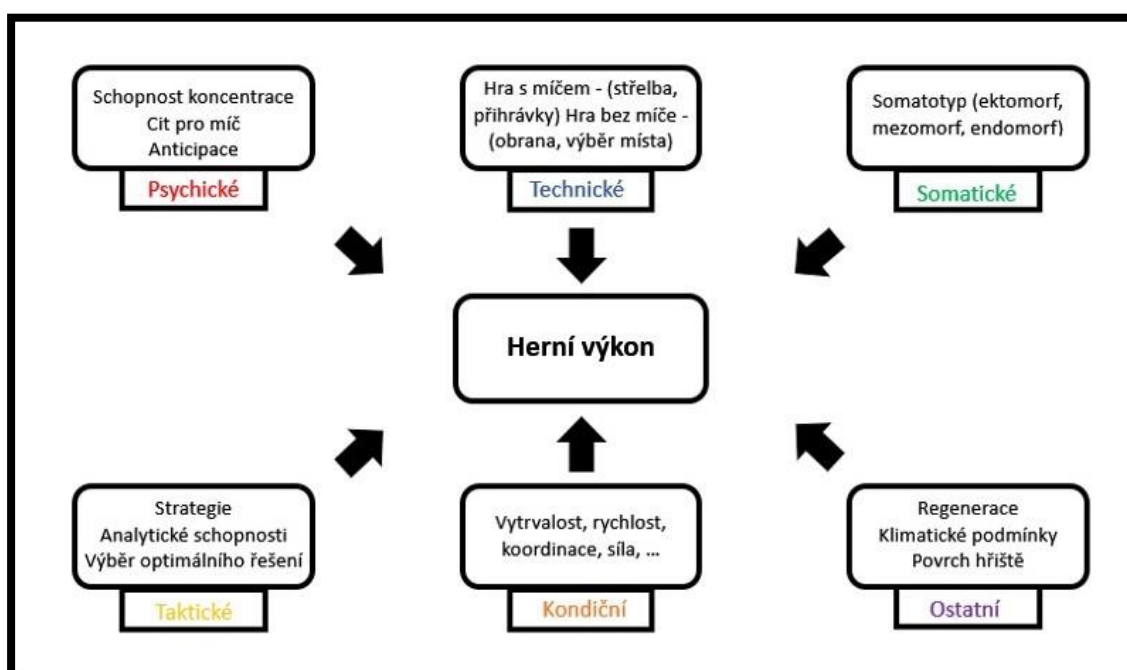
Schopnost koncentrace
Cit pro míč
Anticipace

Psychické

Hra s míčem - (střelba, přihrávky) Hra bez míče - (obrana, výběr místa)

Technické

Somatotyp (ektomorf, mezomorf, endomorf)

Somatické

Herní výkon

Strategie
Analytické schopnosti
Výběr optimálního řešení

Taktické

Vytrvalost, rychlost, koordinace, síla, ...

Kondiční

Regenerace
Klimatické podmínky
Povrch hřiště

Ostatní